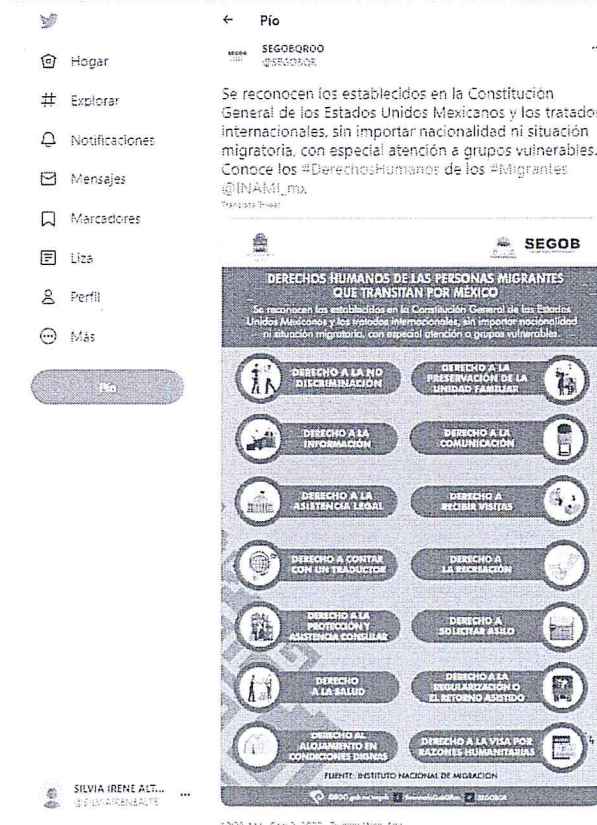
Pío

Hogar

Explorar

Notificaciones

Mensajes

Marcadores

Liza

Perfil

Más

Pío

SEGOBQROO
@SEGOBQR

Se reconocen los establecidos en la Constitución General de los Estados Unidos Mexicanos y los tratados internacionales, sin importar nacionalidad ni situación migratoria, con especial atención a grupos vulnerables. Conoce los #DerechosHumanos de los #Migrantes @INAMI_mx

Translate Tweet

SEGOB

DERECHOS HUMANOS DE LAS PERSONAS MIGRANTES QUE TRANSITAN POR MÉXICO

Se reconocen los establecidos en la Constitución General de los Estados Unidos Mexicanos y los tratados internacionales, sin importar nacionalidad ni situación migratoria, con especial atención a grupos vulnerables.

DERECHO A LA NO DISCRIMINACIÓN

DERECHO A LA PRESERVACIÓN DE LA UNIDAD FAMILIAR

DERECHO A LA INFORMACIÓN

DERECHO A LA COMUNICACIÓN

DERECHO A LA ASISTENCIA LEGAL

DERECHO A RECIBIR VISITAS

DERECHO A CONTAR CON UN TRADUCTOR

DERECHO A LA RECREACIÓN

DERECHO A LA PROTECCIÓN Y ASISTENCIA CONSULAR

DERECHO A SOLICITAR ASILO

DERECHO A LA SALUD

DERECHO A LA REGULARIZACIÓN O EL RETORNO ASISTIDO

DERECHO AL ALOJAMIENTO EN CONDICIONES DIGNAS

DERECHO A LA VISA POR RAZONES HUMANITARIAS

FUENTE: INSTITUTO NACIONAL DE MIGRACIÓN

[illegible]

SILVIA IRENE ALT...
@SILVIAIRENEALTE

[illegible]